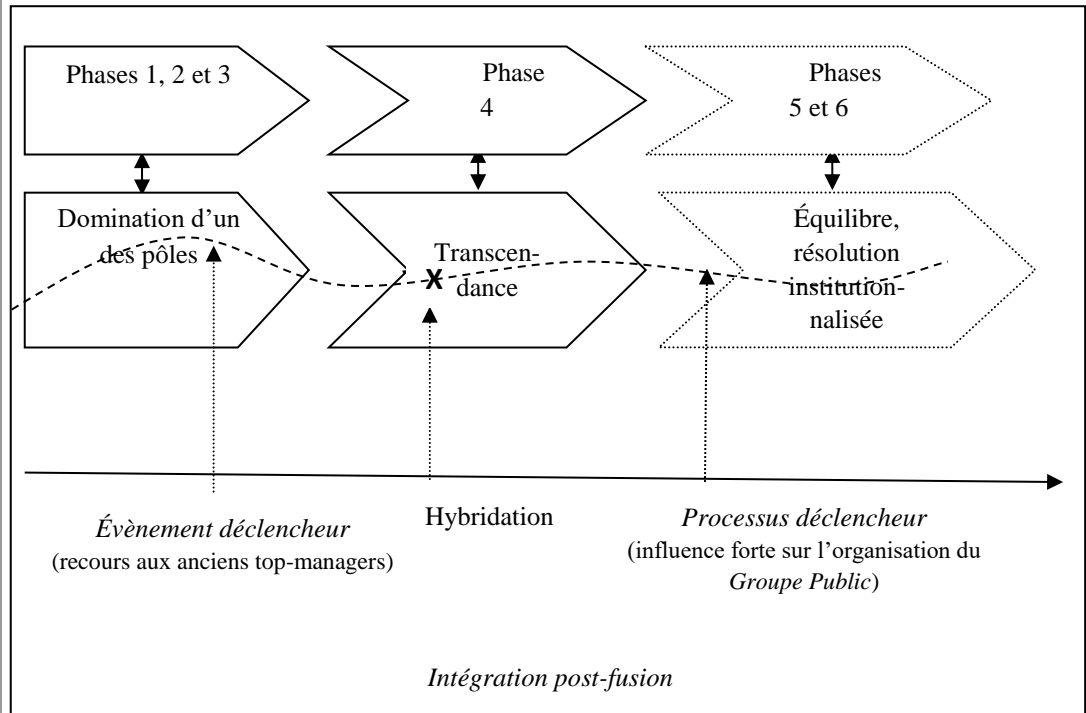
Phases 1, 2 et 3

Phase 4

Phases 5 et 6

Domination d'un des pôles

Transcendance

Équilibre, résolution institutionnalisée

Évènement déclencheur
(recours aux anciens top-managers)

Hybridation

Processus déclencheur
(influence forte sur l'organisation du Groupe Public)

Intégration post-fusion